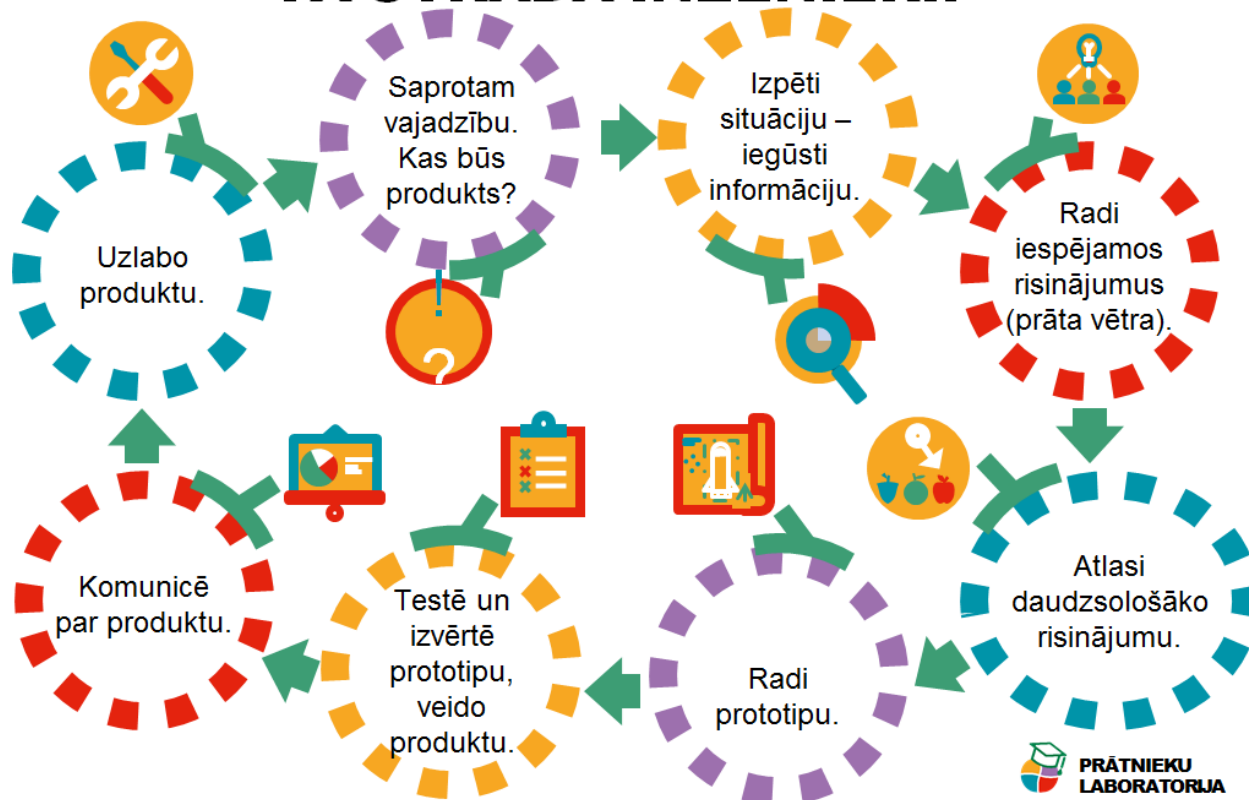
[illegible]

Saprotam vajadzību. Kas būs produkts?

Izpēti situāciju – iegūsti informāciju.

Radi iespējamos risinājumus (prāta vētra).

Atlasi daudzsološāko risinājumu.

Radi prototipu.

Testē un izvērtē prototipu, veido produktu.

Komunicē par produktu.

Uzlabo produktu.

PRĀTNIEKU LABORATORIJA